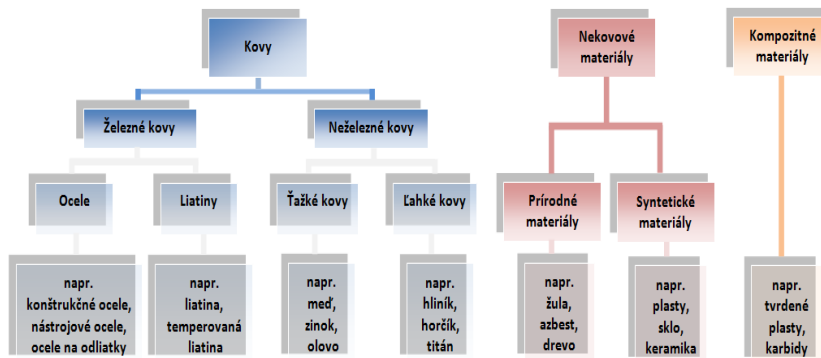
Kovy

Železné kovy

Neželezné kovy

Ocele

Liatiny

Ťažké kovy

Ľahké kovy

napr. konštrukčné ocele, nástrojové ocele, ocele na odliatky

napr. liatina, temperovaná liatina

napr. meď, zinok, olovo

napr. hliník, horčík, titán

Nekovové materiály

Prírodné materiály

Syntetické materiály

napr. žula, azbest, drevo

napr. plasty, sklo, keramika

Kompozitné materiály

napr. tvrdené plasty, karbidy